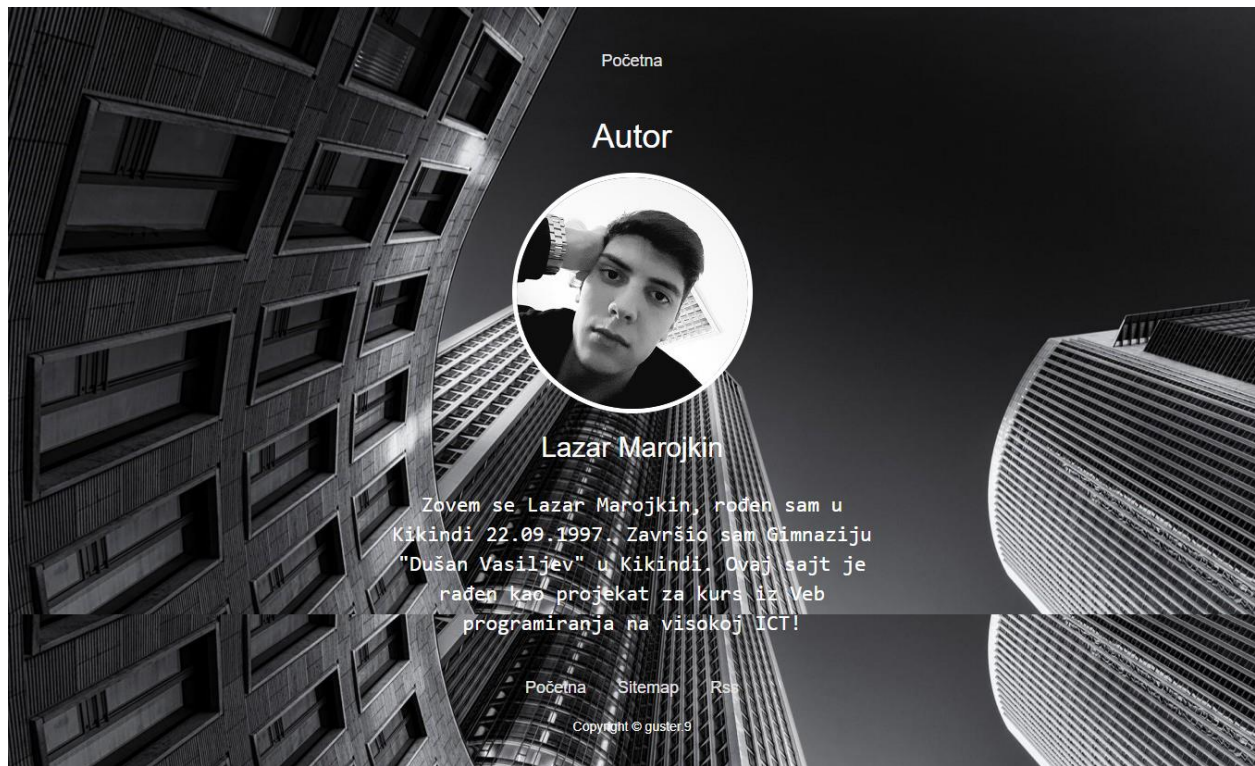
Početna

Autor

Lazar Marojkin

Zovem se Lazar Marojkin, rođen sam u Kikindi 22.09.1997. Završio sam Gimnaziju "Dušan Vasiljev" u Kikindi. Ovaj sajt je rađen kao projekat za kurs iz Veb programiranja na visokoj ICT!

Početna Sitemap Rss

Copyright © guster.9